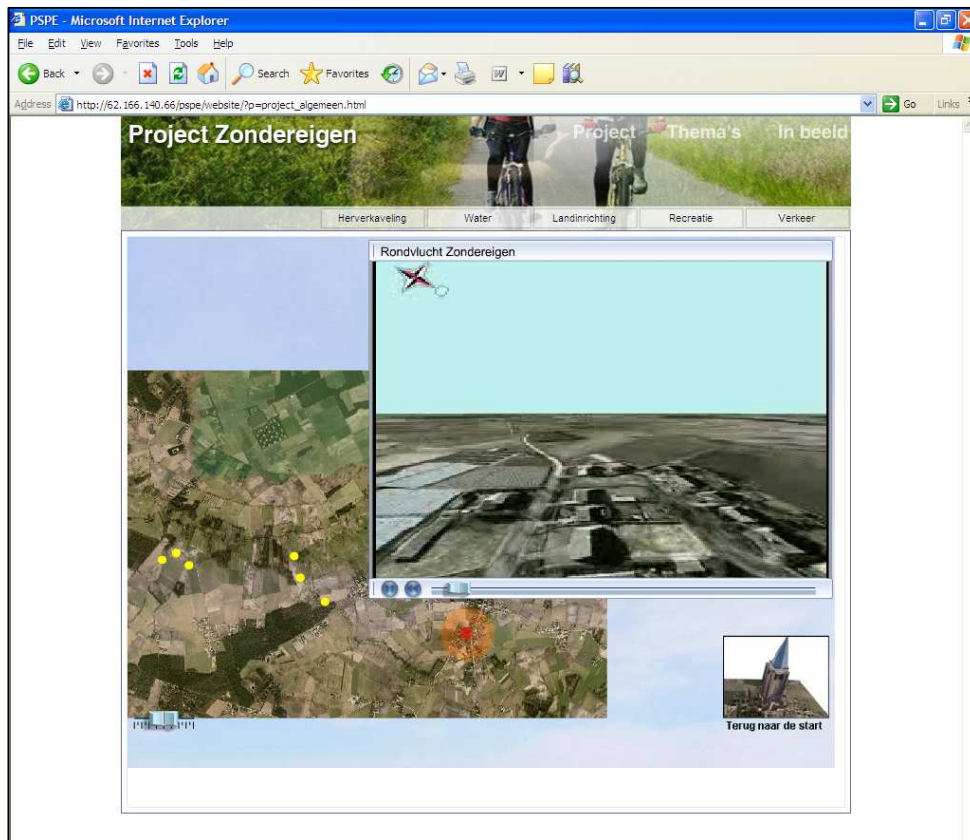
PSPE - Microsoft Internet Explorer

File Edit View Favorites Tools Help

Back Search Favorites

Address http://62.166.140.66/pspe/website/?p=project_algemeen.html Go Links

Project Zondereigen

Project Thema's In beeld

Herverkaveling Water Landinrichting Recreatie Verkeer

Rondvlucht Zondereigen

Terug naar de start